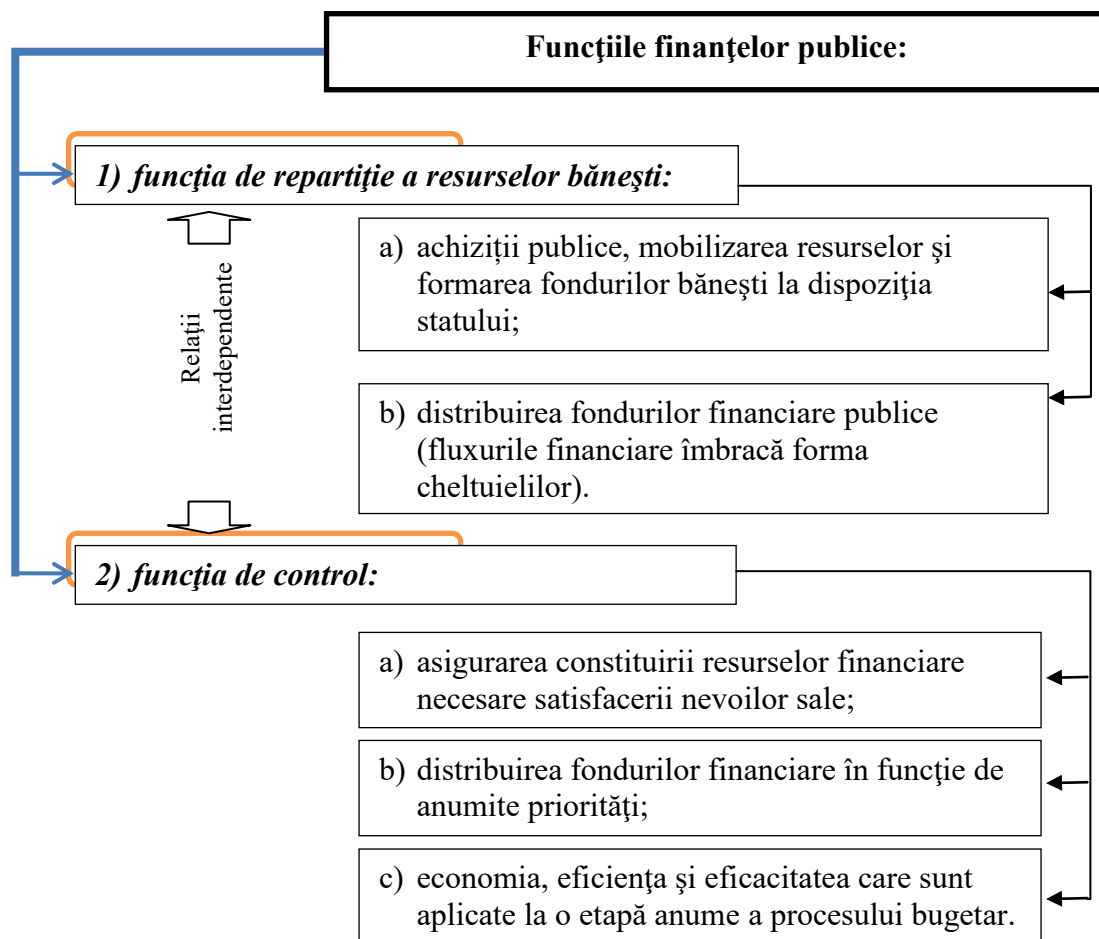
Funcţiile finanţelor publice:

1) funcţia de repartiţie a resurselor băneşti:

a) achiziţii publice, mobilizarea resurselor şi formarea fondurilor băneşti la dispoziţia statului;

b) distribuirea fondurilor financiare publice (fluxurile financiare îmbracă forma cheltuielilor).

Relaţii interdependente

2) funcţia de control:

a) asigurarea constituirii resurselor financiare necesare satisfacerii nevoilor sale;

b) distribuirea fondurilor financiare în funcţie de anumite priorităţi;

c) economia, eficienţa şi eficacitatea care sunt aplicate la o etapă anume a procesului bugetar.